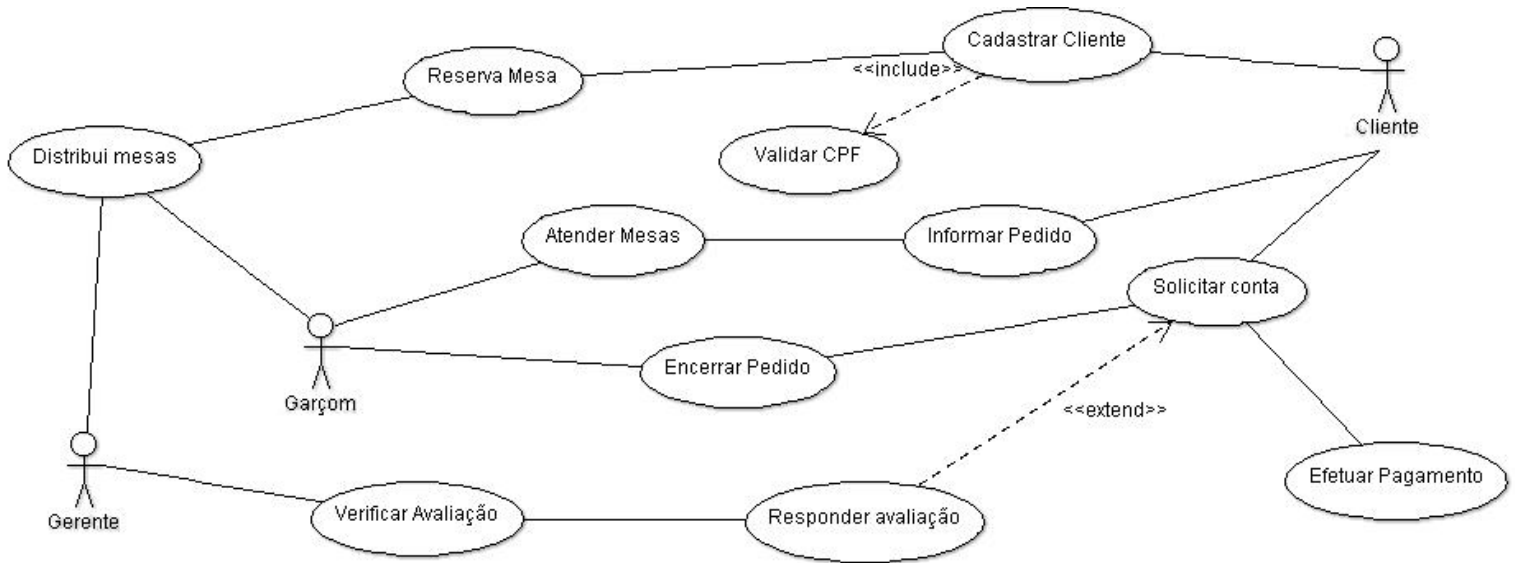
Cadastrar Cliente
Reserva Mesa
<<include>>
Cliente
Validar CPF
Distribui mesas
Atender Mesas
Informar Pedido
Solicitar conta
Garçom
Encerrar Pedido
<<extend>>
Efetuar Pagamento
Gerente
Verificar Avaliação
Responder avaliação